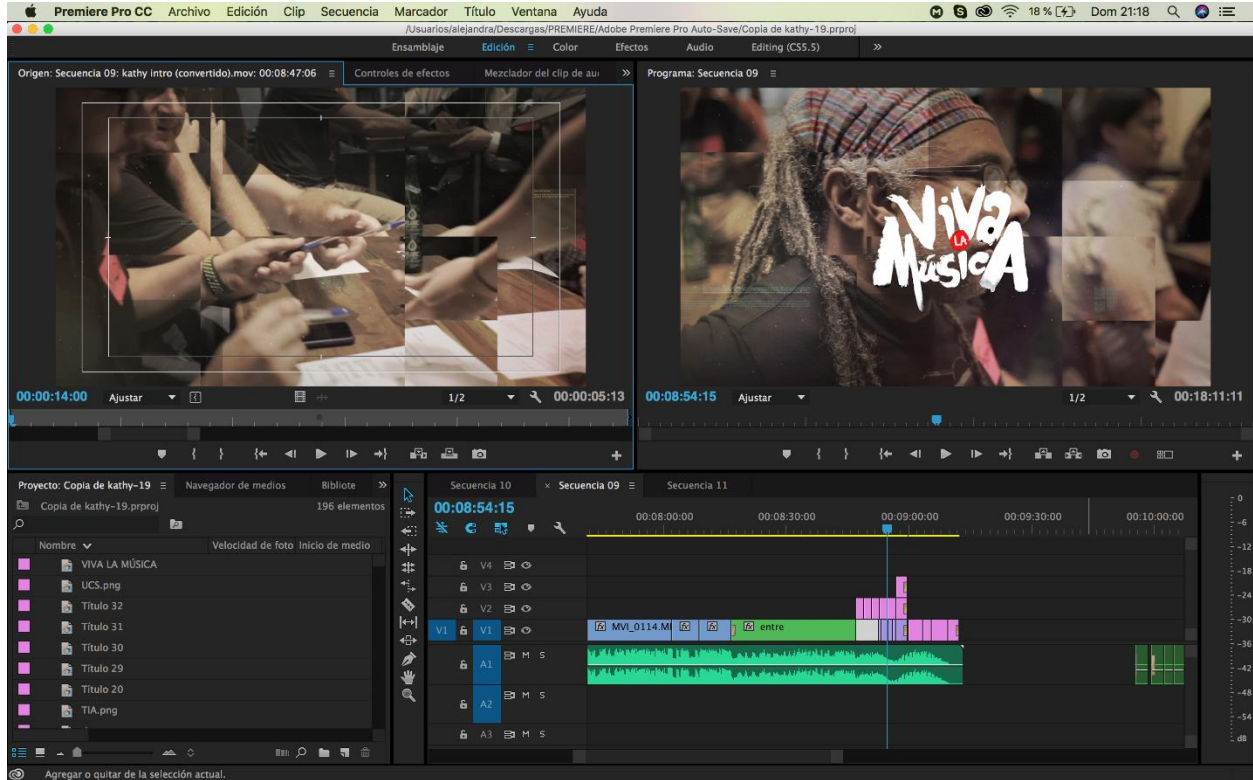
Premiere Pro CC Archivo Edición Clip Secuencia Marcador Título Ventana Ayuda
18 % Dom 21:18
/Usuarios/alejandra/Descargas/PREMIERE/Adobe Premiere Pro Auto-Save/Copia de kathy-19.prproj
Ensamblaje Edición Color Efectos Audio Editing (CS5.5) »

Origen: Secuencia 09: kathy intro (convertido).mov: 00:08:47:06 Controles de efectos Mezclador del clip de au »
Programa: Secuencia 09

VIVA LA MÚSICA

00:00:14:00 Ajustar 1/2 00:00:05:13
00:08:54:15 Ajustar 1/2 00:18:11:11

Proyecto: Copia de kathy-19 Navegador de medios Bibliote »
Copia de kathy-19.prproj 196 elementos
Nombre Velocidad de foto Inicio de medio
VIVA LA MÚSICA
UCS.png
Título 32
Título 31
Título 30
Título 29
Título 20
TIA.png

Secuencia 10 Secuencia 09 Secuencia 11
00:08:54:15
00:08:00:00 00:08:30:00 00:09:00:00 00:09:30:00 00:10:00:00
V4
V3
V2
V1 V1
MVI_0114.M entre
A1 M S
A2 M S
A3 M S

0 -6 -12 -18 -24 -30 -36 -42 -48 -54 dB

Agregar o quitar de la selección actual.